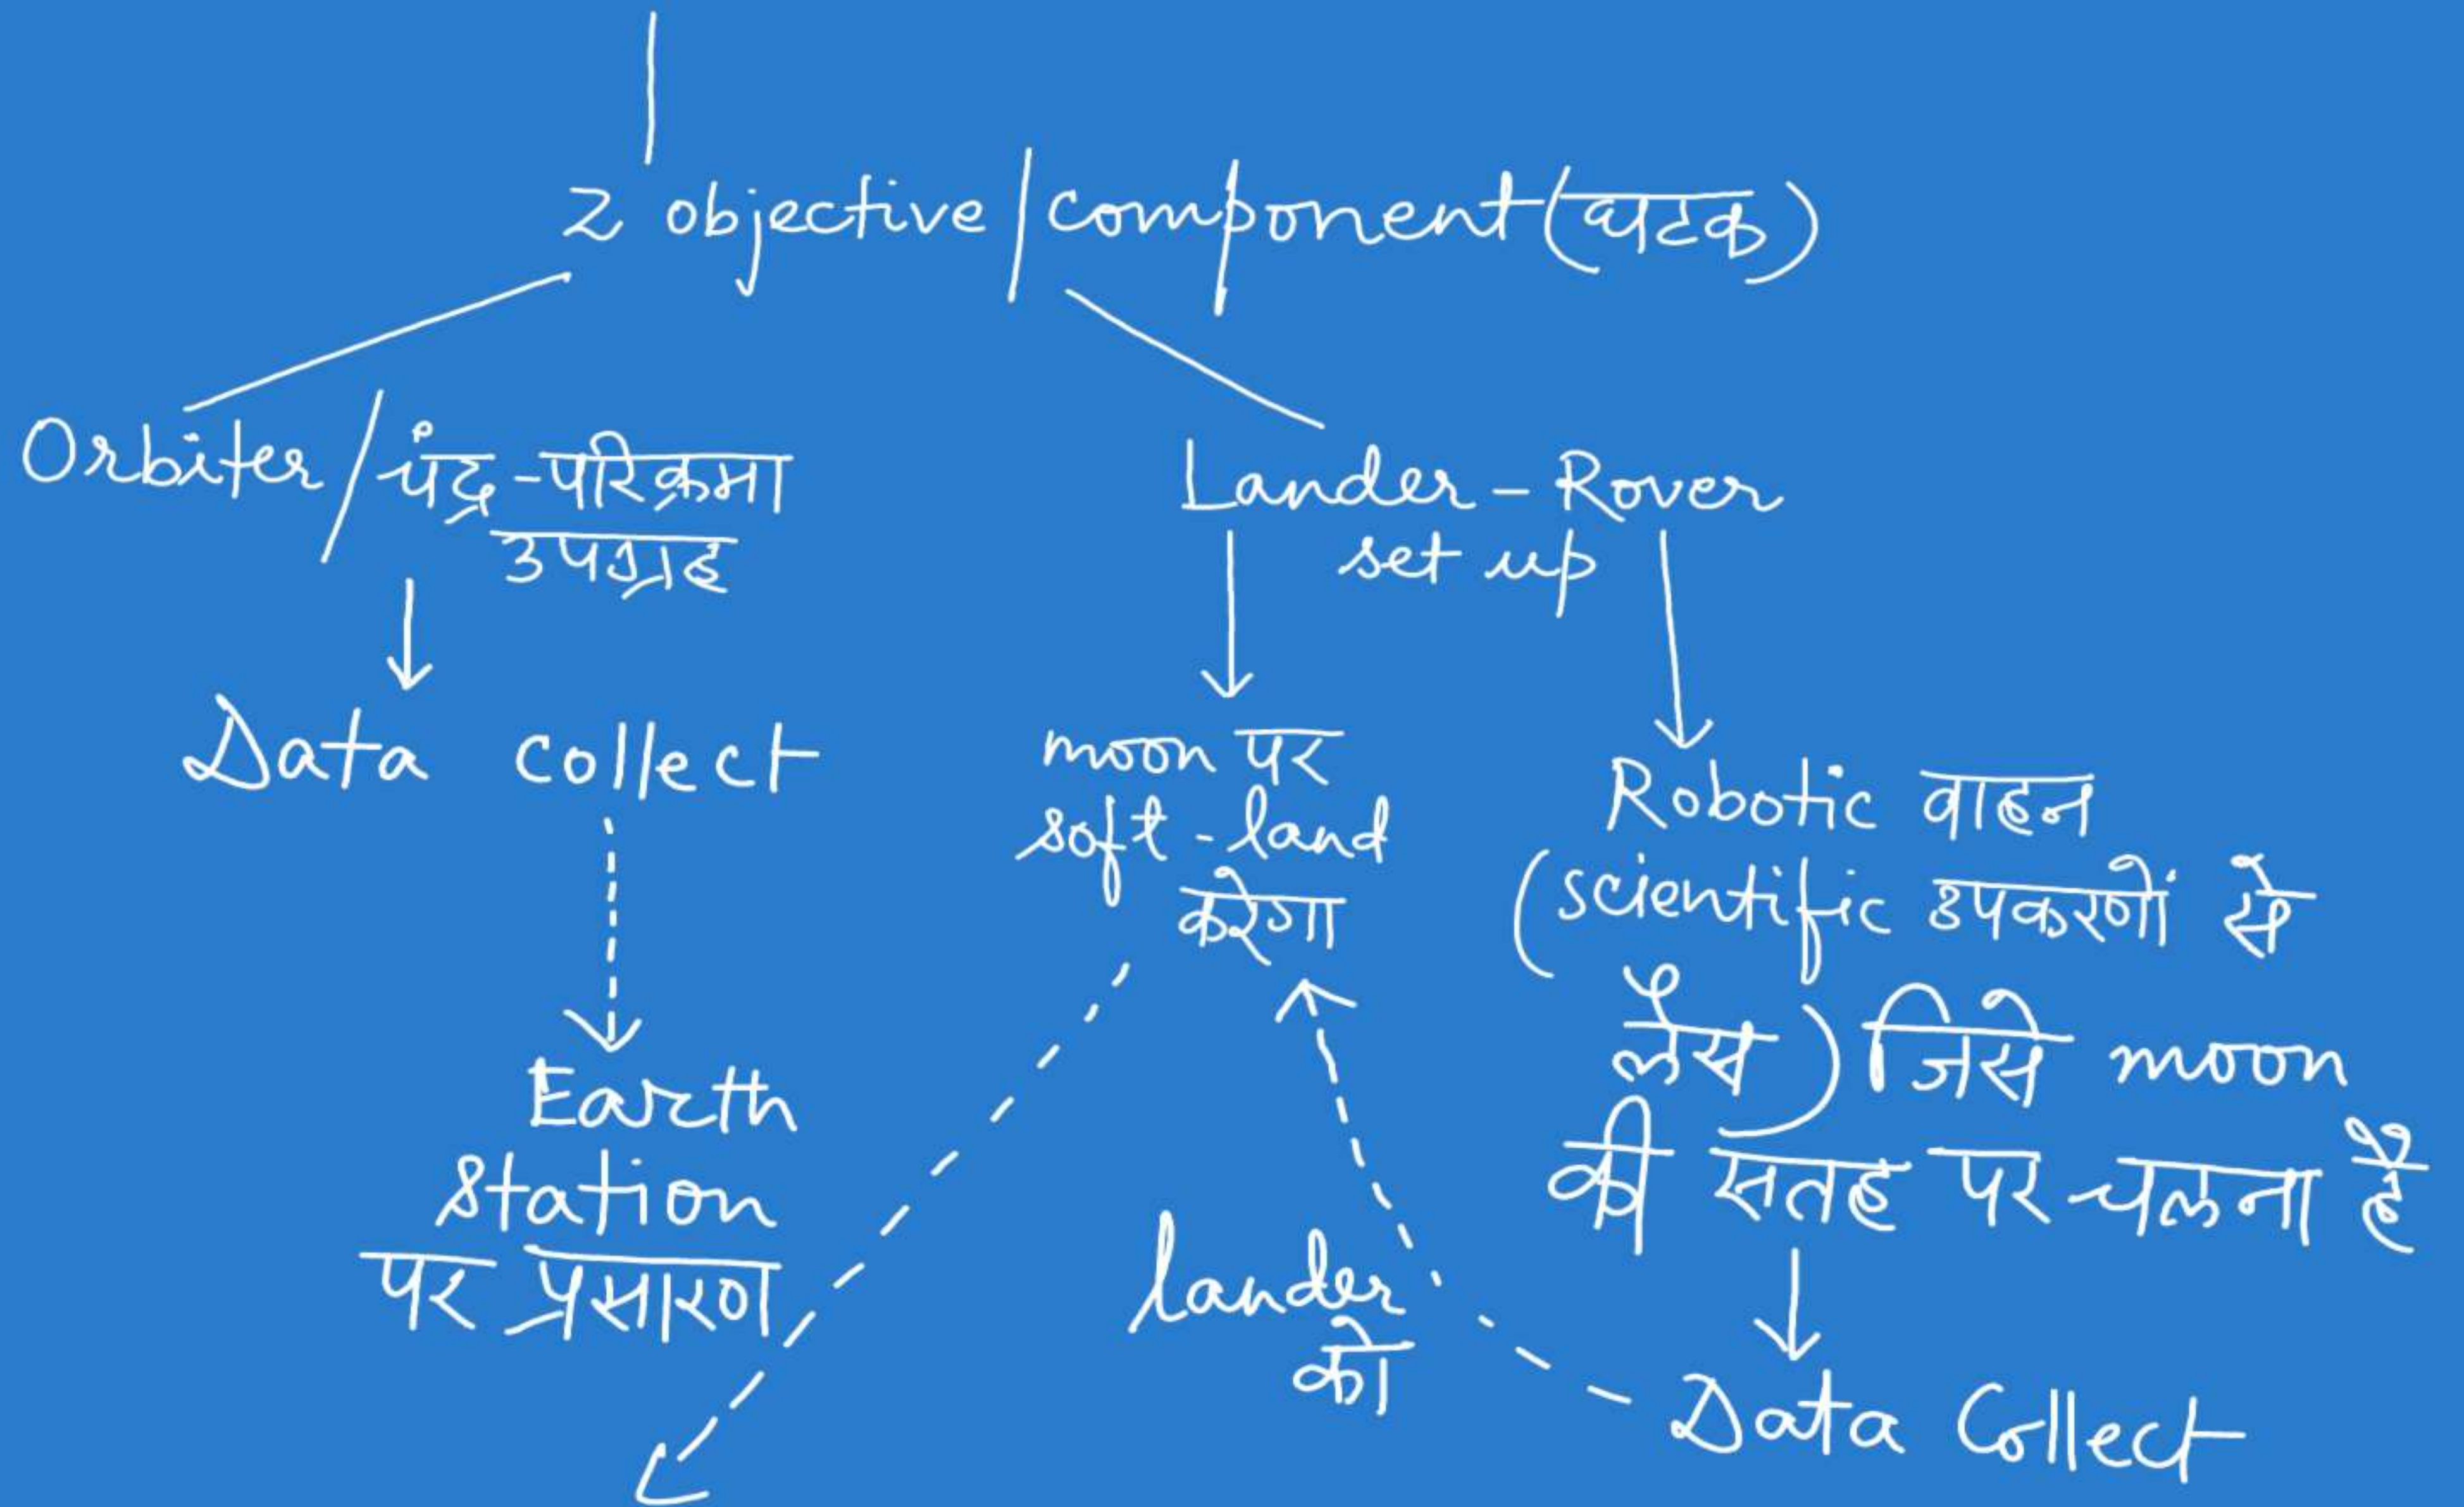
2 objective / component (घटक)

Orbiter / चंद्र-परिक्रमा उपग्रह

Data collect

Earth Station पर प्रसारण

Lander - Rover set up

moon पर soft-land करेगा

Robotic वाहन (scientific उपकरणों से लैस) जिसे moon की सतह पर चलना है

Data Collect

lander को